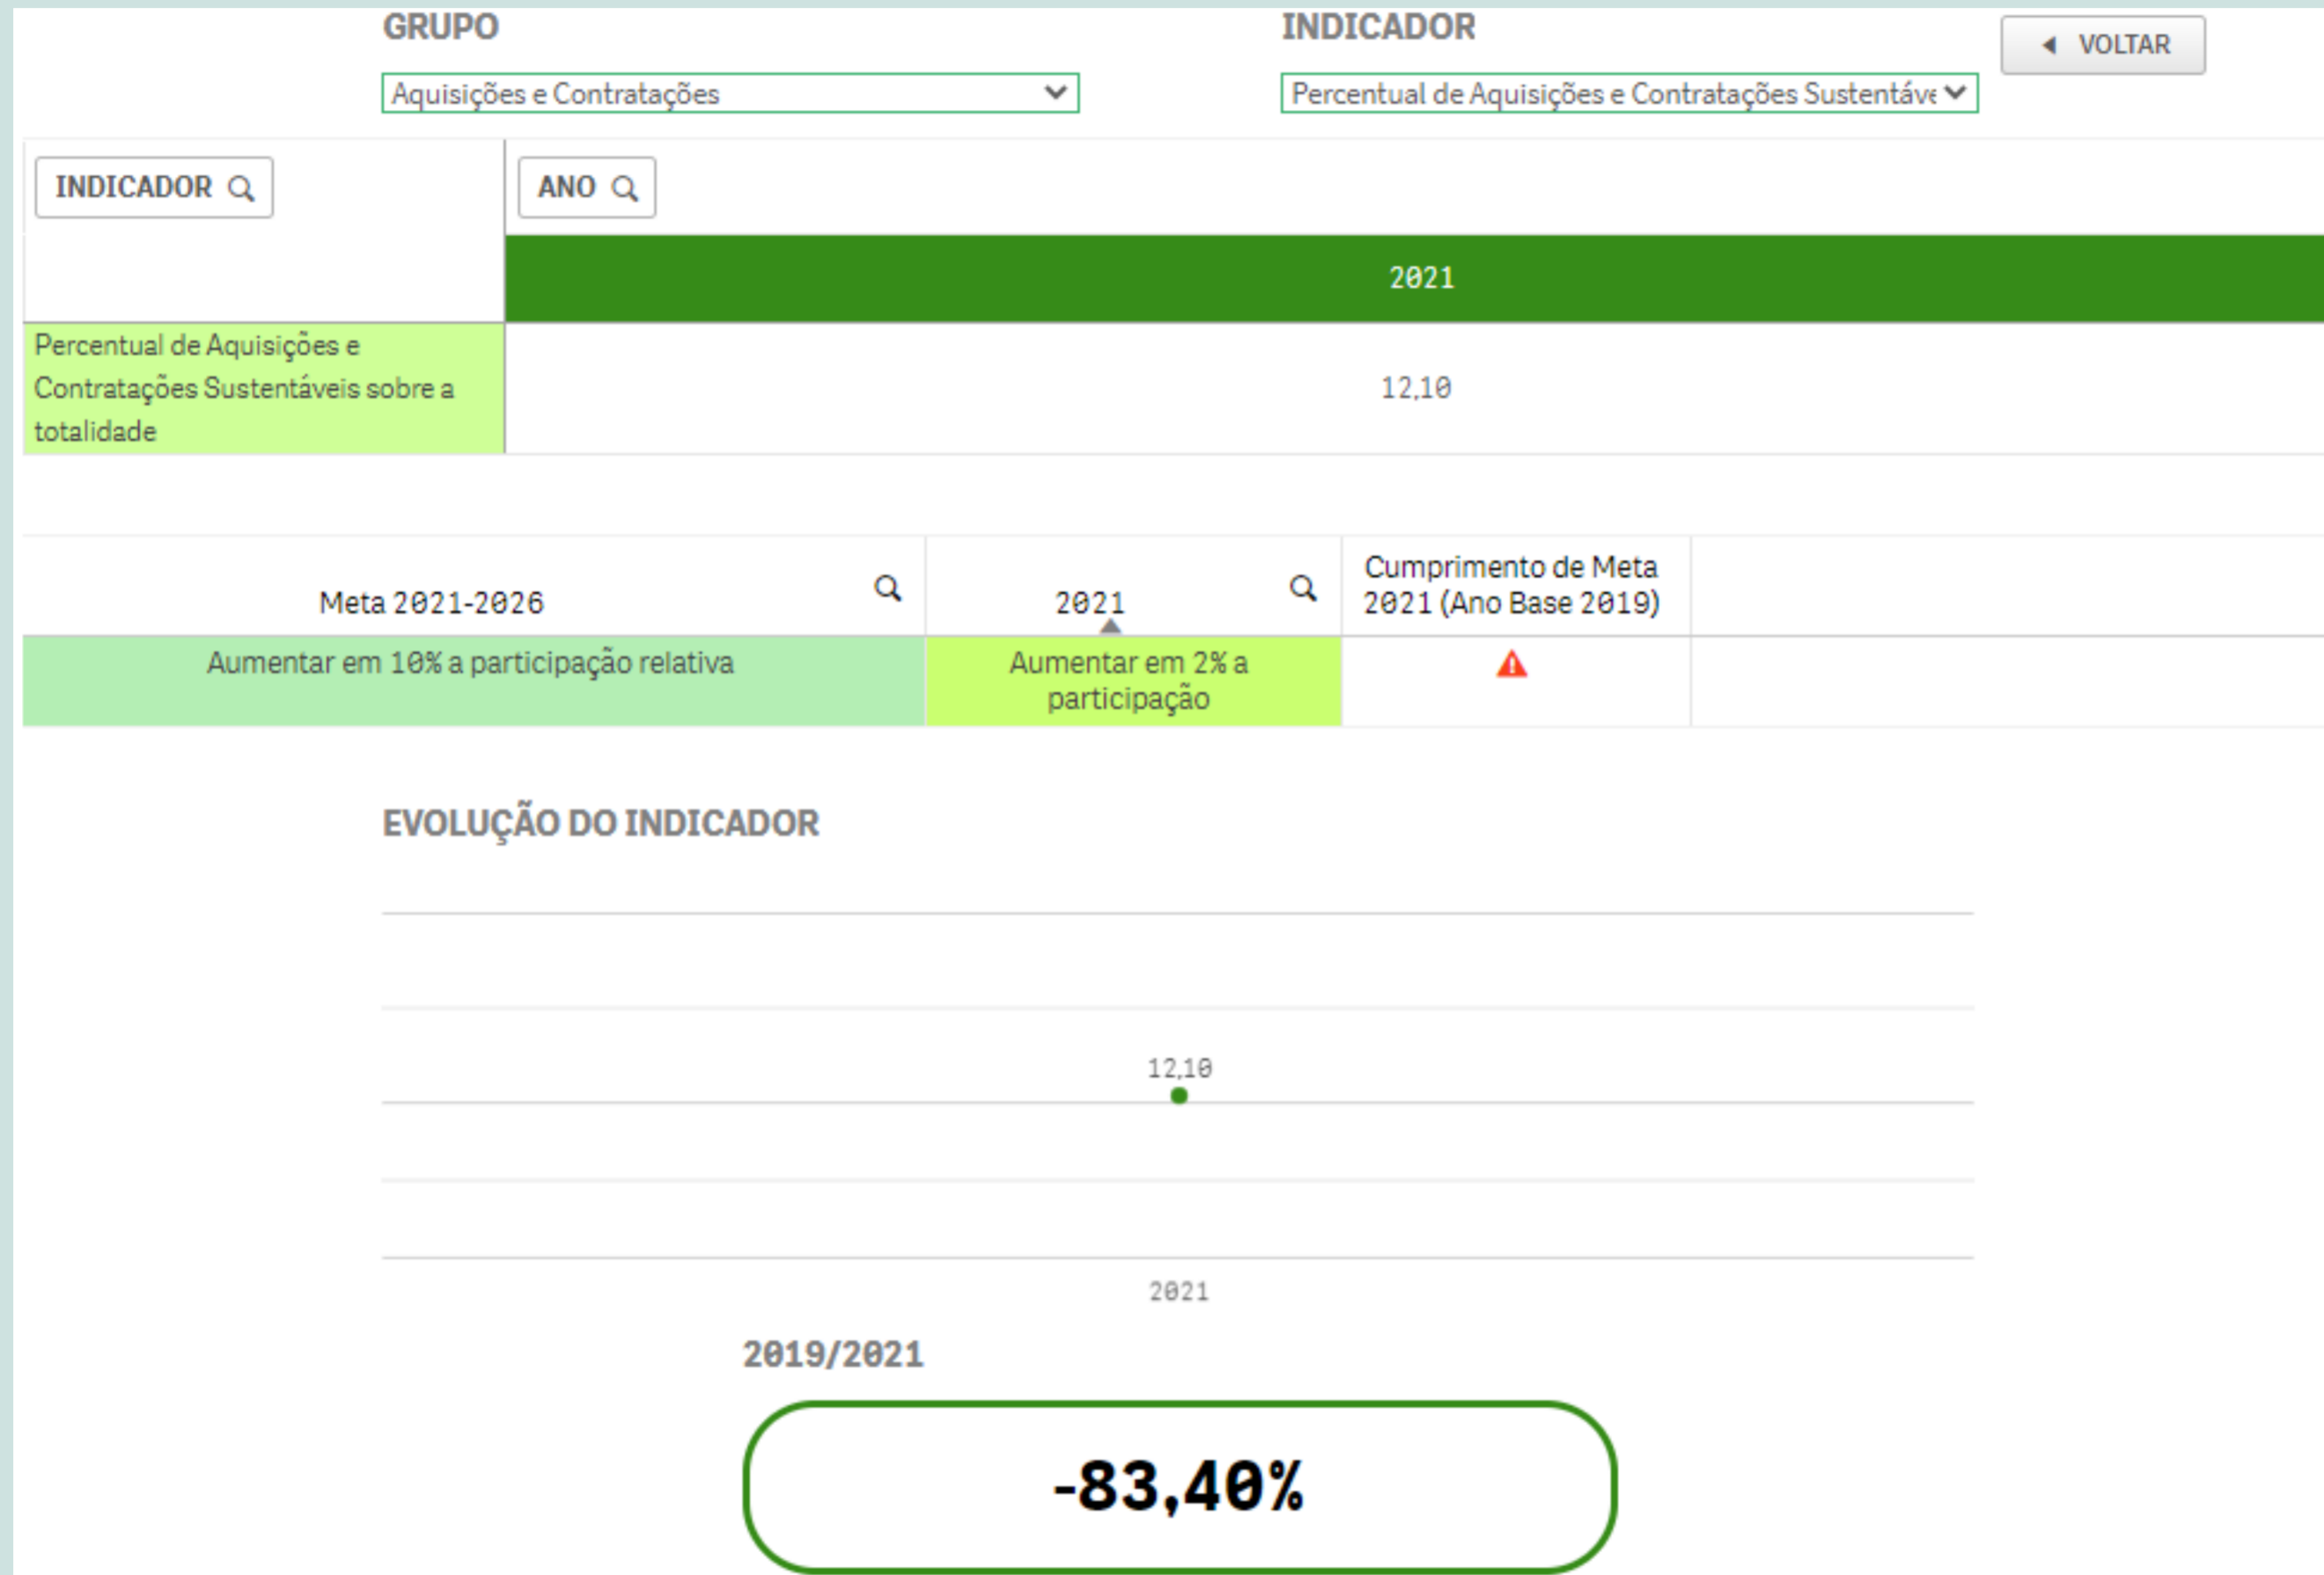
GRUPO

Aquisições e Contratações

INDICADOR

Percentual de Aquisições e Contratações Sustentáve

VOLTAR

| INDICADOR | ANO |
|---|---|
| | 2021 |
| Percentual de Aquisições e Contratações Sustentáveis sobre a totalidade | 12,10 |

| Meta 2021-2026 | 2021 | Cumprimento de Meta 2021 (Ano Base 2019) |
|---|---|---|
| Aumentar em 10% a participação relativa | Aumentar em 2% a participação | |

EVOLUÇÃO DO INDICADOR

12,10

2021

2019/2021

-83,40%